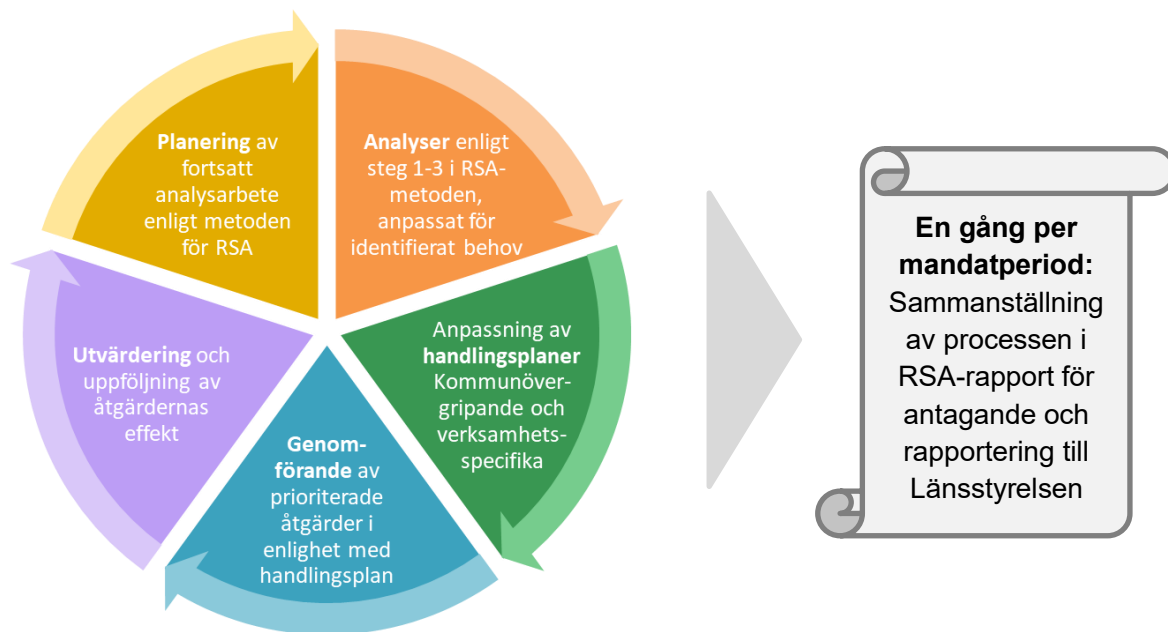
**Planering** av fortsatt analysarbete enligt metoden för RSA

**Analyser** enligt steg 1-3 i RSA-metoden, anpassat för identifierat behov

Anpassning av **handlingsplaner** Kommunövergripande och verksamhetsspecifika

**Genomförande** av prioriterade åtgärder i enlighet med handlingsplan

**Utvärdering** och uppföljning av åtgärdernas effekt

**En gång per mandatperiod:** Sammanställning av processen i RSA-rapport för antagande och rapportering till Länsstyrelsen